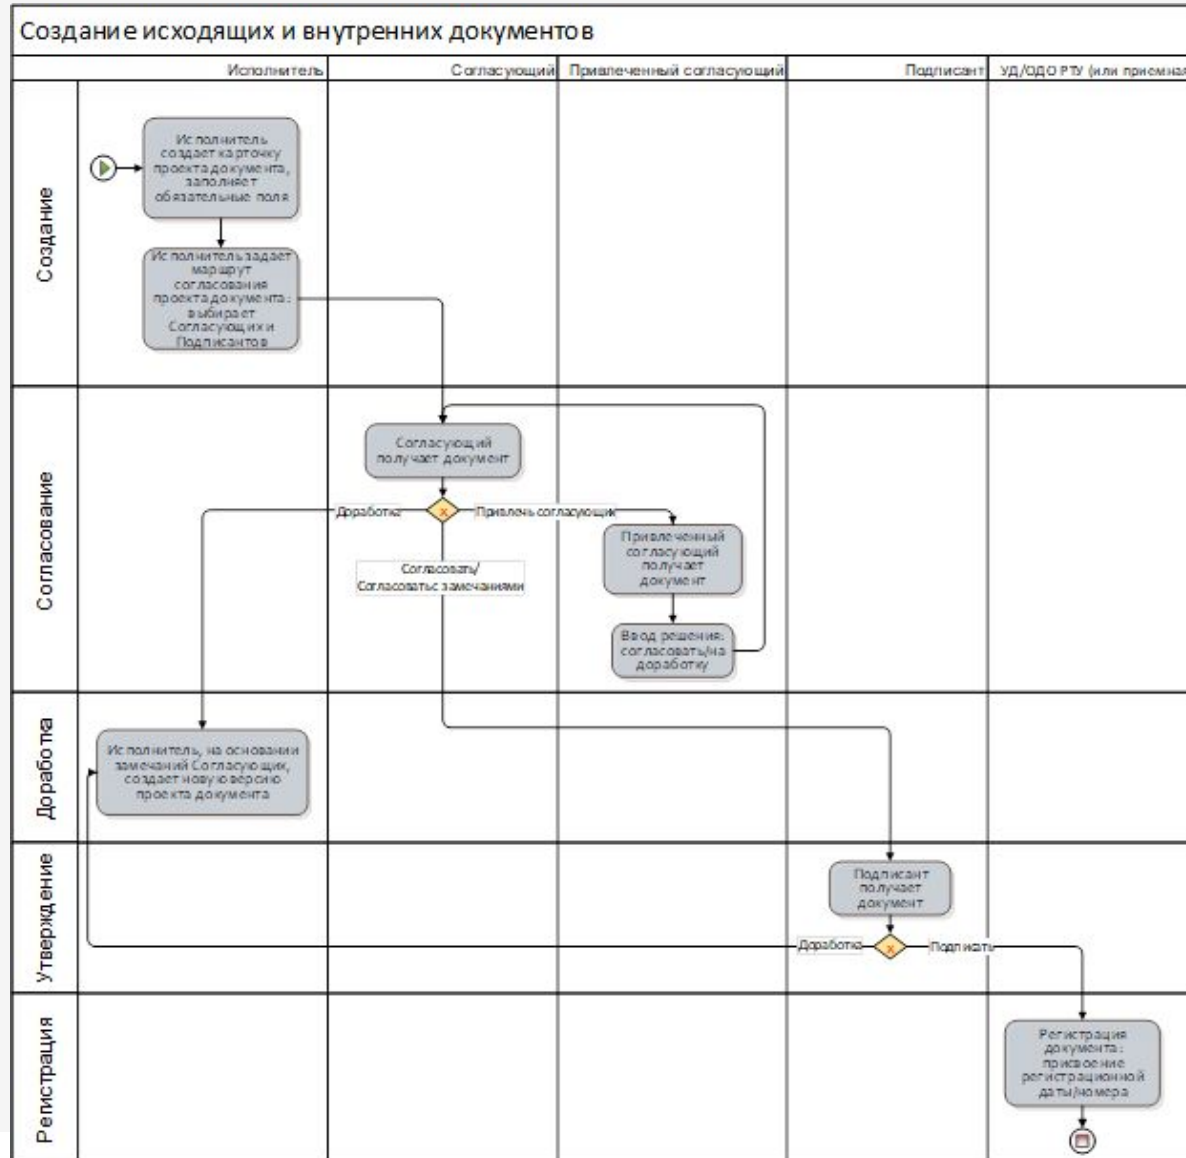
Создание исходящих и внутренних документов

Исполнитель
Согласующий
Привлеченный согласующий
Подписант
УД/ОДО РТУ (или приемна

Создание

Исполнитель создает карточку проекта документа, заполняет обязательные поля

Исполнитель задает маршрут согласования проекта документа: выбирает Согласующих и Подписантов

Согласование

Согласующий получает документ

Доработка
Привлечь согласующих
Согласовать/ Согласовать с замечаниями

Привлеченный согласующий получает документ

Ввод решения: согласовать/на доработку

Доработка

Исполнитель, на основании замечаний Согласующих, создает новую версию проекта документа

Утверждение

Подписант получает документ

Доработка
Подписать

Регистрация

Регистрация документа: присвоение регистрационной даты/номера